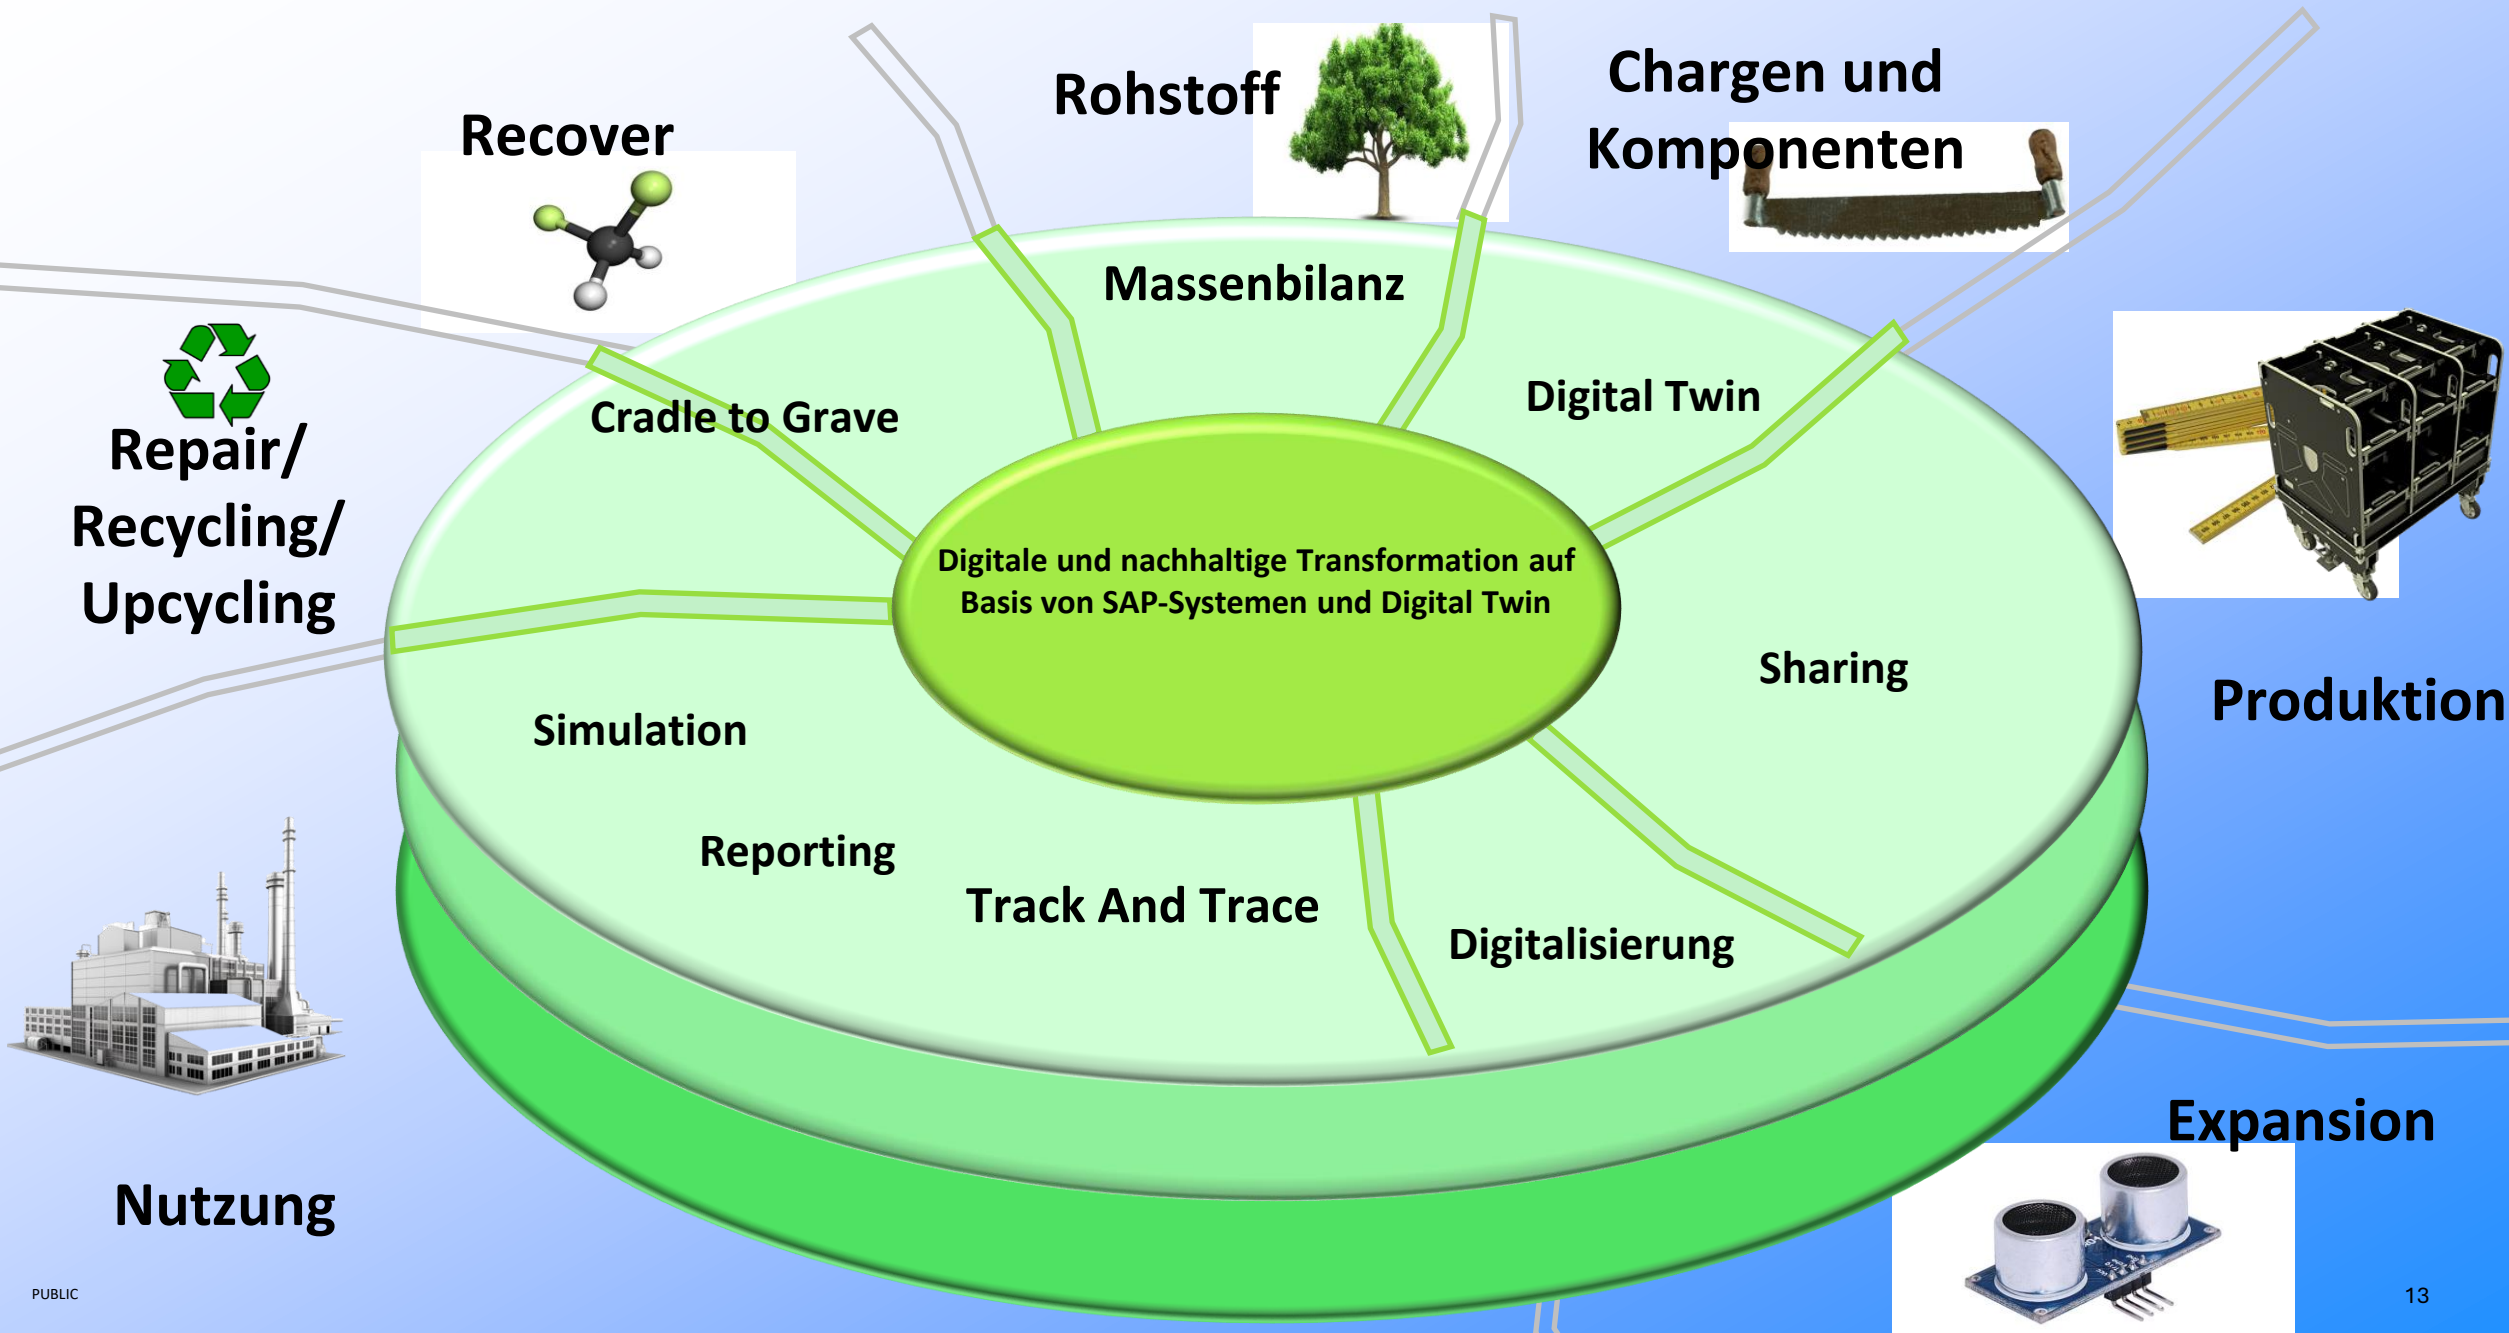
Recover

Rohstoff

Chargen und Komponenten

Repair/ Recycling/ Upcycling

Massenbilanz

Cradle to Grave

Digital Twin

Digitale und nachhaltige Transformation auf Basis von SAP-Systemen und Digital Twin

Sharing

Produktion

Simulation

Reporting

Track And Trace

Digitalisierung

Expansion

Nutzung

PUBLIC

13